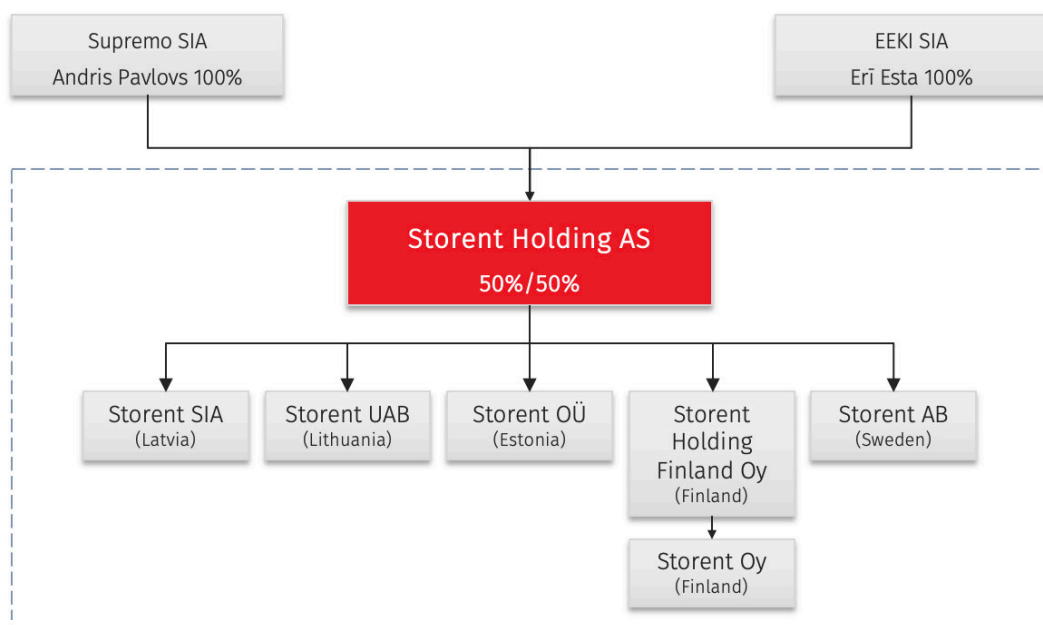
Supremo SIA
Andris Pavlovs 100%

EEKI SIA
Erī Esta 100%

Storent Holding AS
50%/50%

Storent SIA
(Latvia)

Storent UAB
(Lithuania)

Storent OÜ
(Estonia)

Storent Holding Finland Oy
(Finland)

Storent AB
(Sweden)

Storent Oy
(Finland)